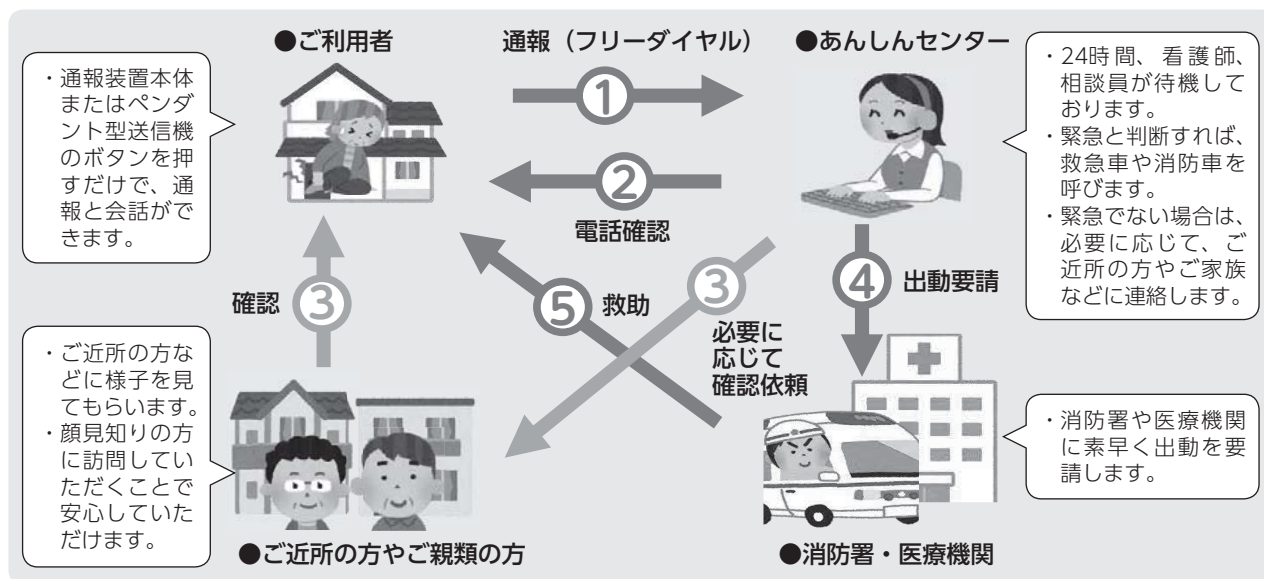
・通報装置本体またはペンダント型送信機のボタンを押すだけで、通報と会話ができます。

●ご利用者

通報（フリーダイヤル）

①

●あんしんセンター

・24時間、看護師、相談員が待機しております。
・緊急と判断すれば、救急車や消防車を呼びます。
・緊急でない場合は、必要に応じて、ご近所の方やご家族などに連絡します。

②

電話確認

確認 ③

⑤ 救助

③

必要に応じて確認依頼

④ 出動要請

・ご近所の方などに様子を見てもらいます。
・顔見知りの方に訪問していただくことで安心していただけます。

・消防署や医療機関に素早く出動を要請します。

●ご近所の方やご親類の方

●消防署・医療機関